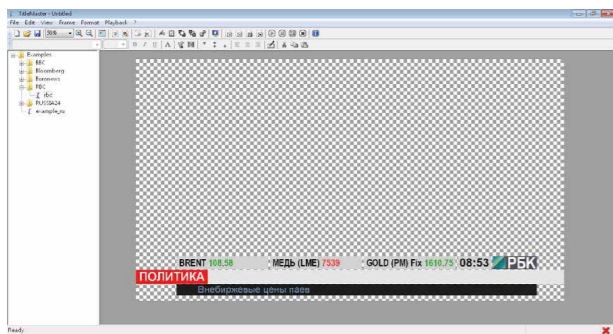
TitleMaster - Untitled
File Edit View Frame Format Playback ?
50%
Examples
BBC
Bloomberg
Euronews
RBC
rbc
RUSSIA24
example_ru
BRENT 108.58 МЕДЬ (LME) 7539 GOLD (PM) Fix 1610.75 08:53 РБК
ПОЛИТИКА
Внебиржевые цены паев
Ready